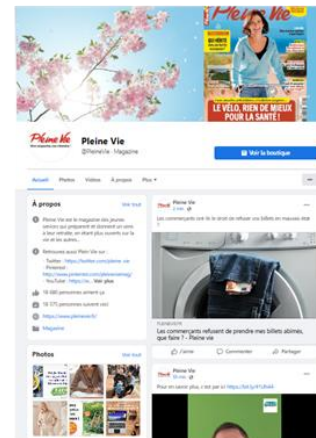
Pleine Vie

LE VÉLO, RIEN DE MIEUX POUR LA SANTÉ !

Pleine Vie

Pleine Vie
@PleineVie · Magazine

Voir la boutique

Accueil Photos Vidéos À propos Plus ▾

À propos
Voir tout

Pleine Vie est le magazine des jeunes seniors qui préparent et donnent un sens à leur retraite, en étant plus ouverts sur la vie et les autres...

Retrouvez aussi Pleine Vie sur :
- Twitter : https://twitter.com/pleine_vie
- Pinterest : http://www.pinterest.com/pleinevie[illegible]
- YouTube : https://w... Voir plus

19 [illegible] personnes aiment ça
18 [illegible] personnes suivent ceci
https://www.pleinevie.fr/
Magazine

Photos
Voir tout

Pleine Vie
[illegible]
Les commerçants ont-ils le droit de refuser vos billets en mauvais état ?

PLEINEVIE.FR
Les commerçants refusent de prendre mes billets abîmés, que faire ? - Pleine Vie

J'aime Commenter Partager

Pleine Vie
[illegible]
Pour en savoir plus, c'est par ici https://bit.ly/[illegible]